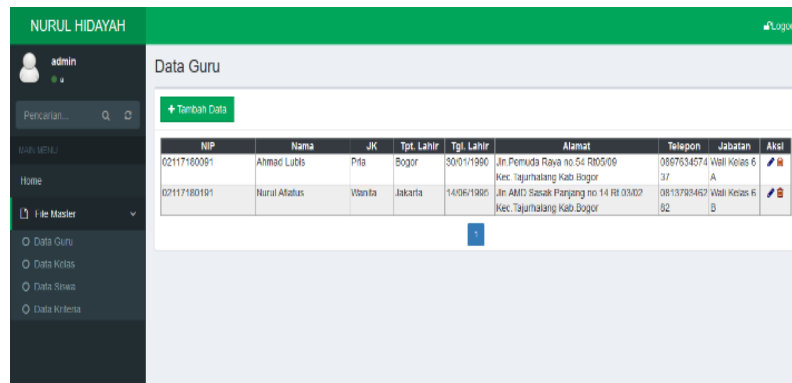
NURUL HIDAYAH

Logout

admin

Pencarian...

MAIN MENU

Home

File Master

O Data Guru

O Data Kelas

O Data Siswa

O Data Kriteria

Data Guru

+ Tambah Data

| NIP | Nama | JK | Tpt. Lahir | Tgl. Lahir | Alamat | Telepon | Jabatan | Aksi |
|---|---|---|---|---|---|---|---|---|
| 02117180091 | Ahmad Lubis | Pria | Bogor | 30/01/1990 | Jln.Pemuda Raya no.54 Rt05/09 Kec. Tajurhalang Kab.Bogor | 089763457437 | Wali Kelas 6 A | |
| 02117180191 | Nurul Afiatus | Wanita | Jakarta | 14/06/1986 | Jln.AMD Sasak Panjang no 14 Rt 03/02 Kec. Tajurhalang Kab.Bogor | 081379846282 | Wali Kelas 6 B | |

1